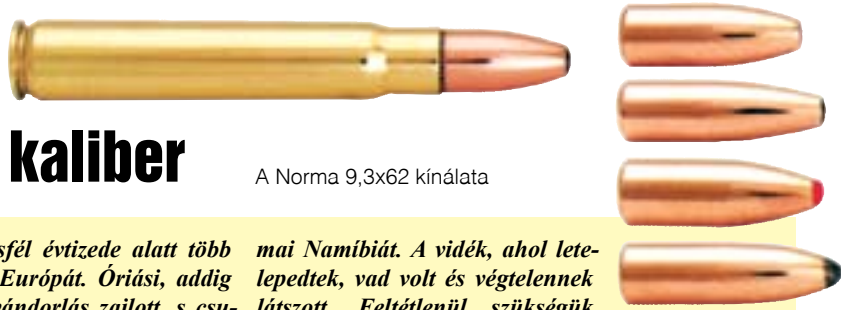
kaliber

A Norma 9,3x62 kínálata

sfél évtizede alatt több Európát. Óriási, addig vándorlás zajlott, s csu-

mai Namíbiát. A vidék, ahol letelepedtek, vad volt és végtelennek látszott. Feltétlenül szükségük